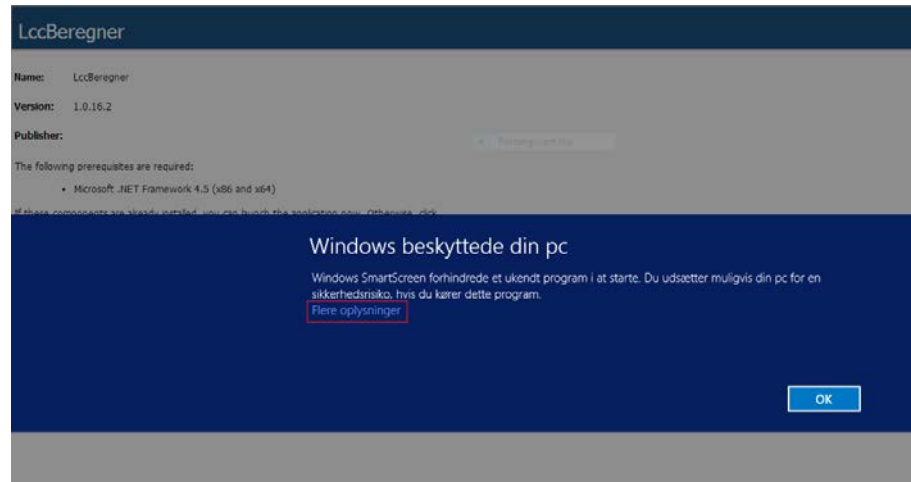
LccBeregner

Name: LccBeregner

Version: 1.0.16.2

Publisher:

The following prerequisites are required:

• Microsoft .NET Framework 4.5 (x86 and x64)

If these components are already installed, you can launch the application now. Otherwise, click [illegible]

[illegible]

Windows beskyttede din pc

Windows SmartScreen forhindrede et ukendt program i at starte. Du udsætter muligvis din pc for en sikkerhedsrisiko, hvis du kører dette program.

Flere oplysninger

OK